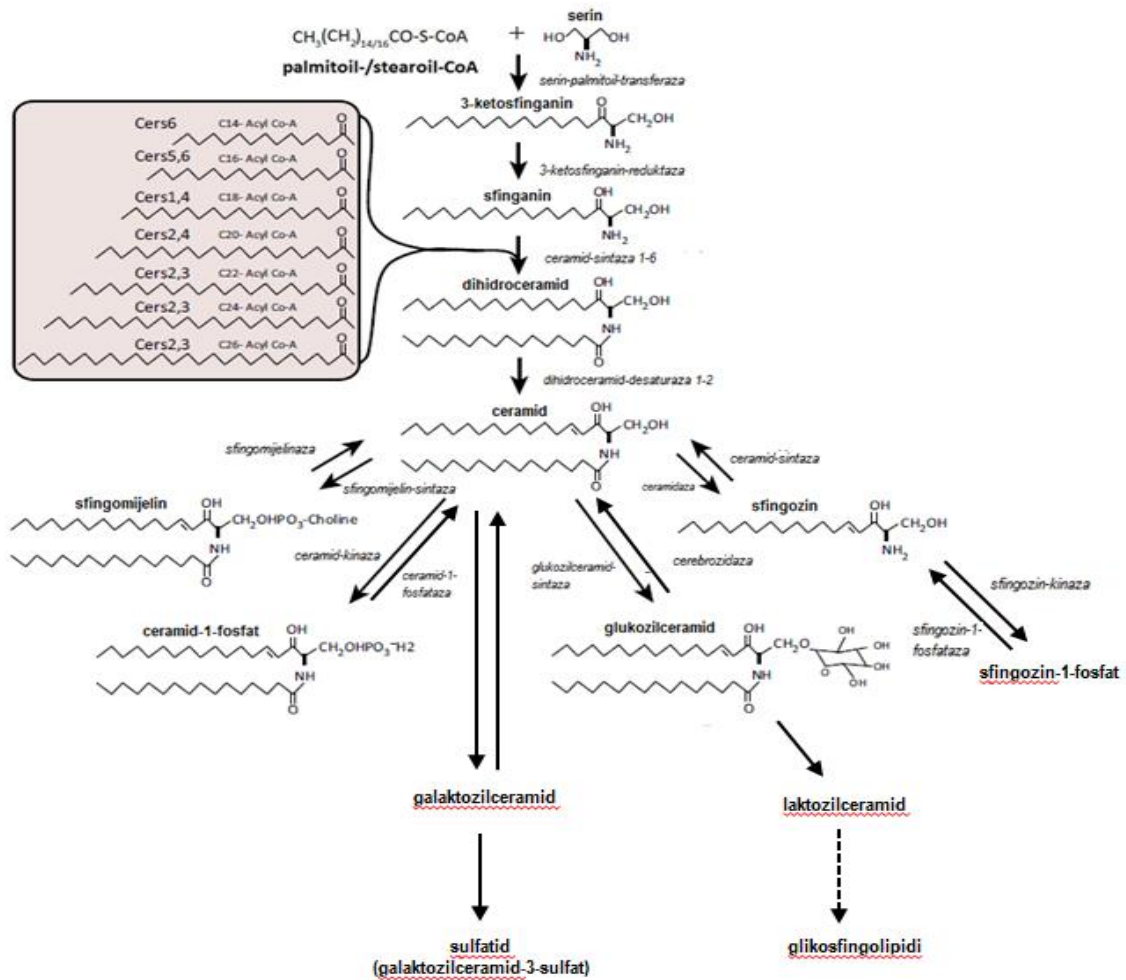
$CH_3(CH_2)_{14/16}CO$-S-CoA + serin

HO OH $NH_2$

palmitoil-/stearoil-CoA

serin-palmitoil-transferaza

3-ketosfinganin

O CH$_2$OH $NH_2$

3-ketosfinganin-reduktaza

sfinganin

OH CH$_2$OH $NH_2$

Cers6 C14- Acyl Co-A
Cers5,6 C16- Acyl Co-A
Cers1,4 C18- Acyl Co-A
Cers2,4 C20- Acyl Co-A
Cers2,3 C22- Acyl Co-A
Cers2,3 C24- Acyl Co-A
Cers2,3 C26- Acyl Co-A

ceramid-sintaza 1-6

dihidroceramid

OH CH$_2$OH NH O

dihidroceramid-desaturaza 1-2

ceramid

OH CH$_2$OH NH O

sfingomijelinaza

sfingomijelin-sintaza

sfingomijelin

OH CH$_2$OHPO$_3$-Choline NH O

ceramid-sintaza

ceramidaza

sfingozin

OH CH$_2$OH $NH_2$

ceramid-kinaza

ceramid-1-fosfataza

glukozilceramid-sintaza

cerebrozidaza

sfingozin-kinaza

sfingozin-1-fosfataza

ceramid-1-fosfat

OH CH$_2$OHPO$_3^-$H2 NH O

glukozilceramid

OH CH$_2$O OH OH OH OH O NH O

sfingozin-1-fosfat

galaktozilceramid

laktozilceramid

sulfatid
(galaktozilceramid-3-sulfat)

glikosfingolipidi